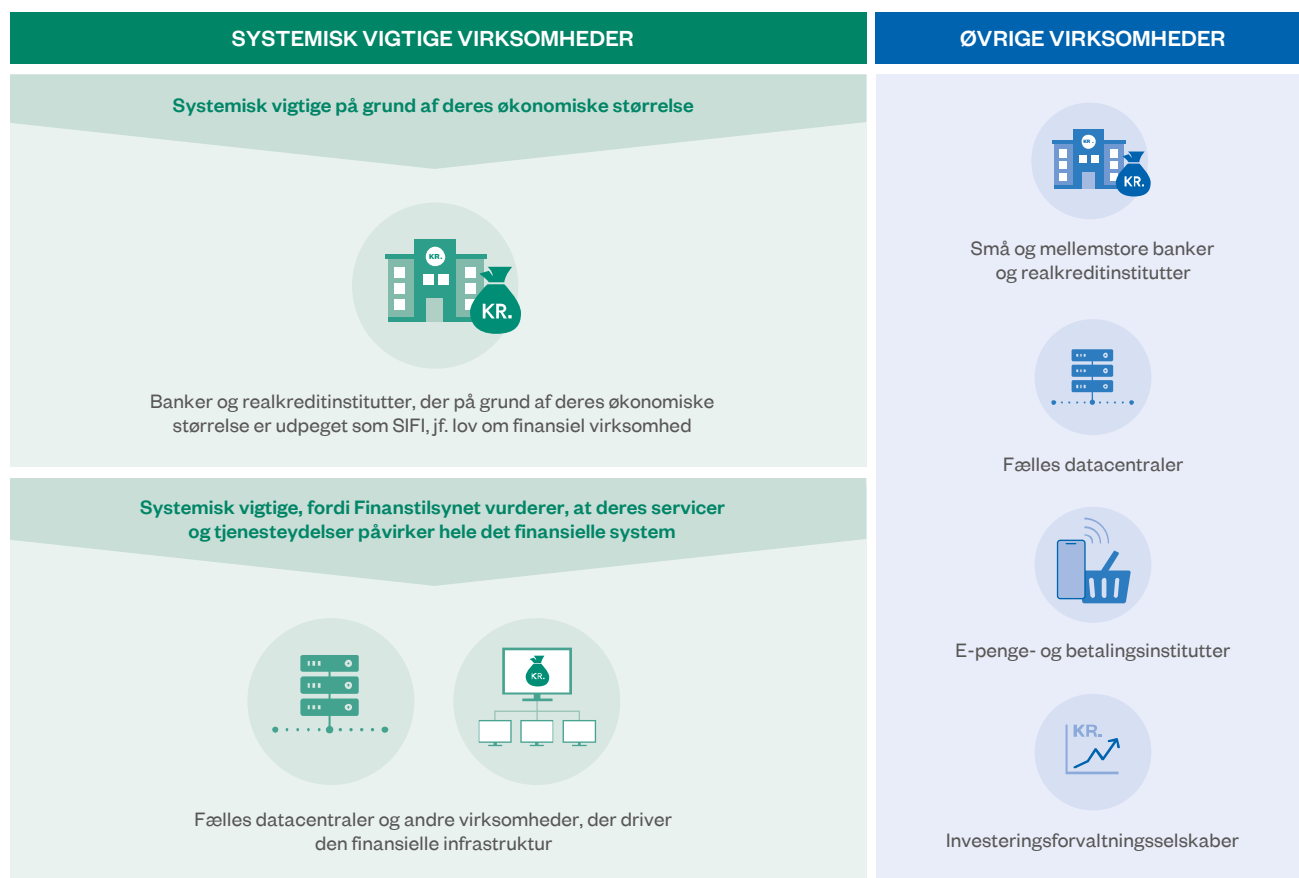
SYSTEMISK VIGTIGE VIRKSOMHEDER

Systemisk vigtige på grund af deres økonomiske størrelse

KR.

KR.

Banker og realkreditinstitutter, der på grund af deres økonomiske størrelse er udpeget som SIFI, jf. lov om finansiel virksomhed

Systemisk vigtige, fordi Finanstilsynet vurderer, at deres servicer og tjenesteydelser påvirker hele det finansielle system

KR.

Fælles datacentraler og andre virksomheder, der driver den finansielle infrastruktur

ØVRIGE VIRKSOMHEDER

KR.

KR.

Små og mellemstore banker og realkreditinstitutter

Fælles datacentraler

E-penge- og betalingsinstitutter

KR.

Investeringsforvaltningsselskaber